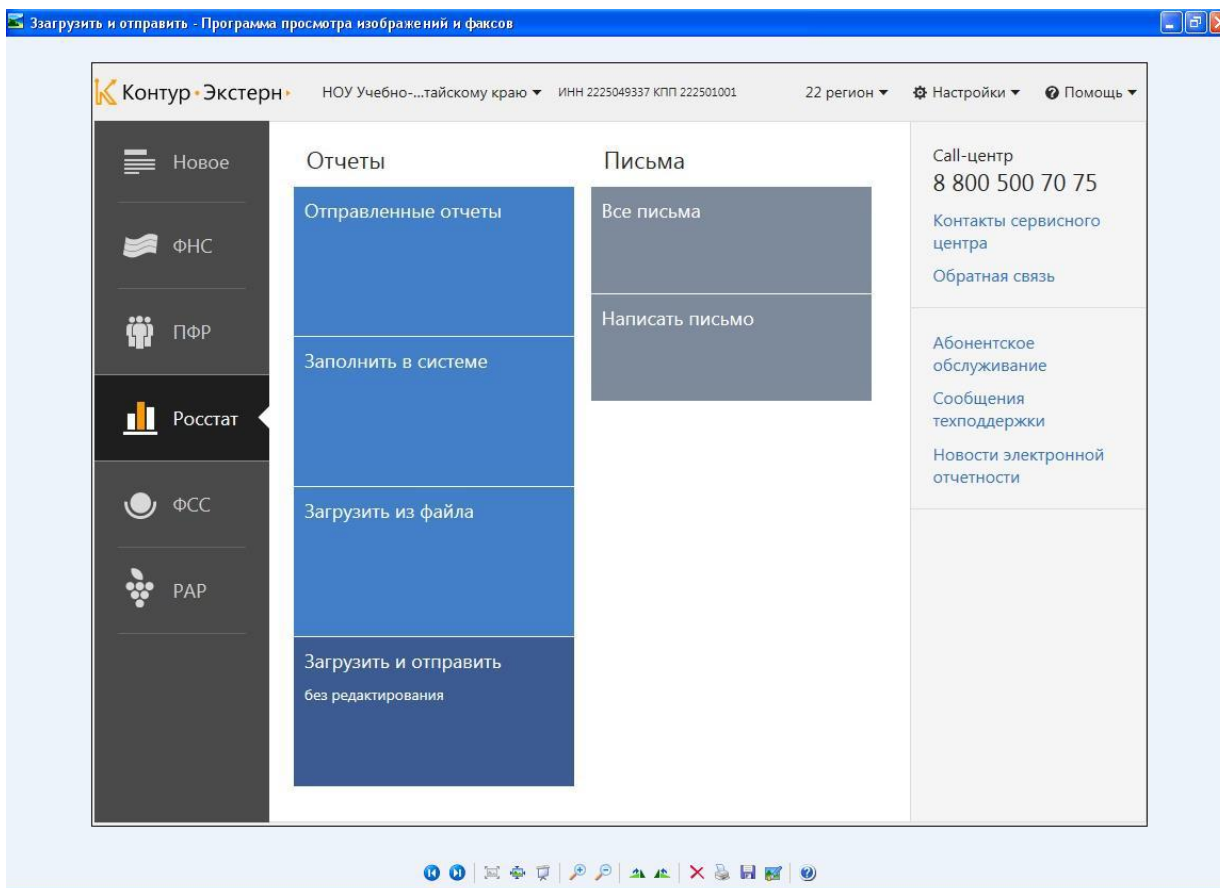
Заргузить и отправить - Программа просмотра изображений и факсов

Контур • Экстерн • НОУ Учебно-...тайскому краю ▾ ИНН 2225049337 КПП 222501001 22 регион ▾ Настройки ▾ Помощь ▾

Новое

ФНС

ПФР

Росстат

ФСС

РАР

Отчеты

Отправленные отчеты

Заполнить в системе

Загрузить из файла

Загрузить и отправить
без редактирования

Письма

Все письма

Написать письмо

Call-центр
8 800 500 70 75

Контакты сервисного центра

Обратная связь

Абонентское обслуживание

Сообщения техподдержки

Новости электронной отчетности